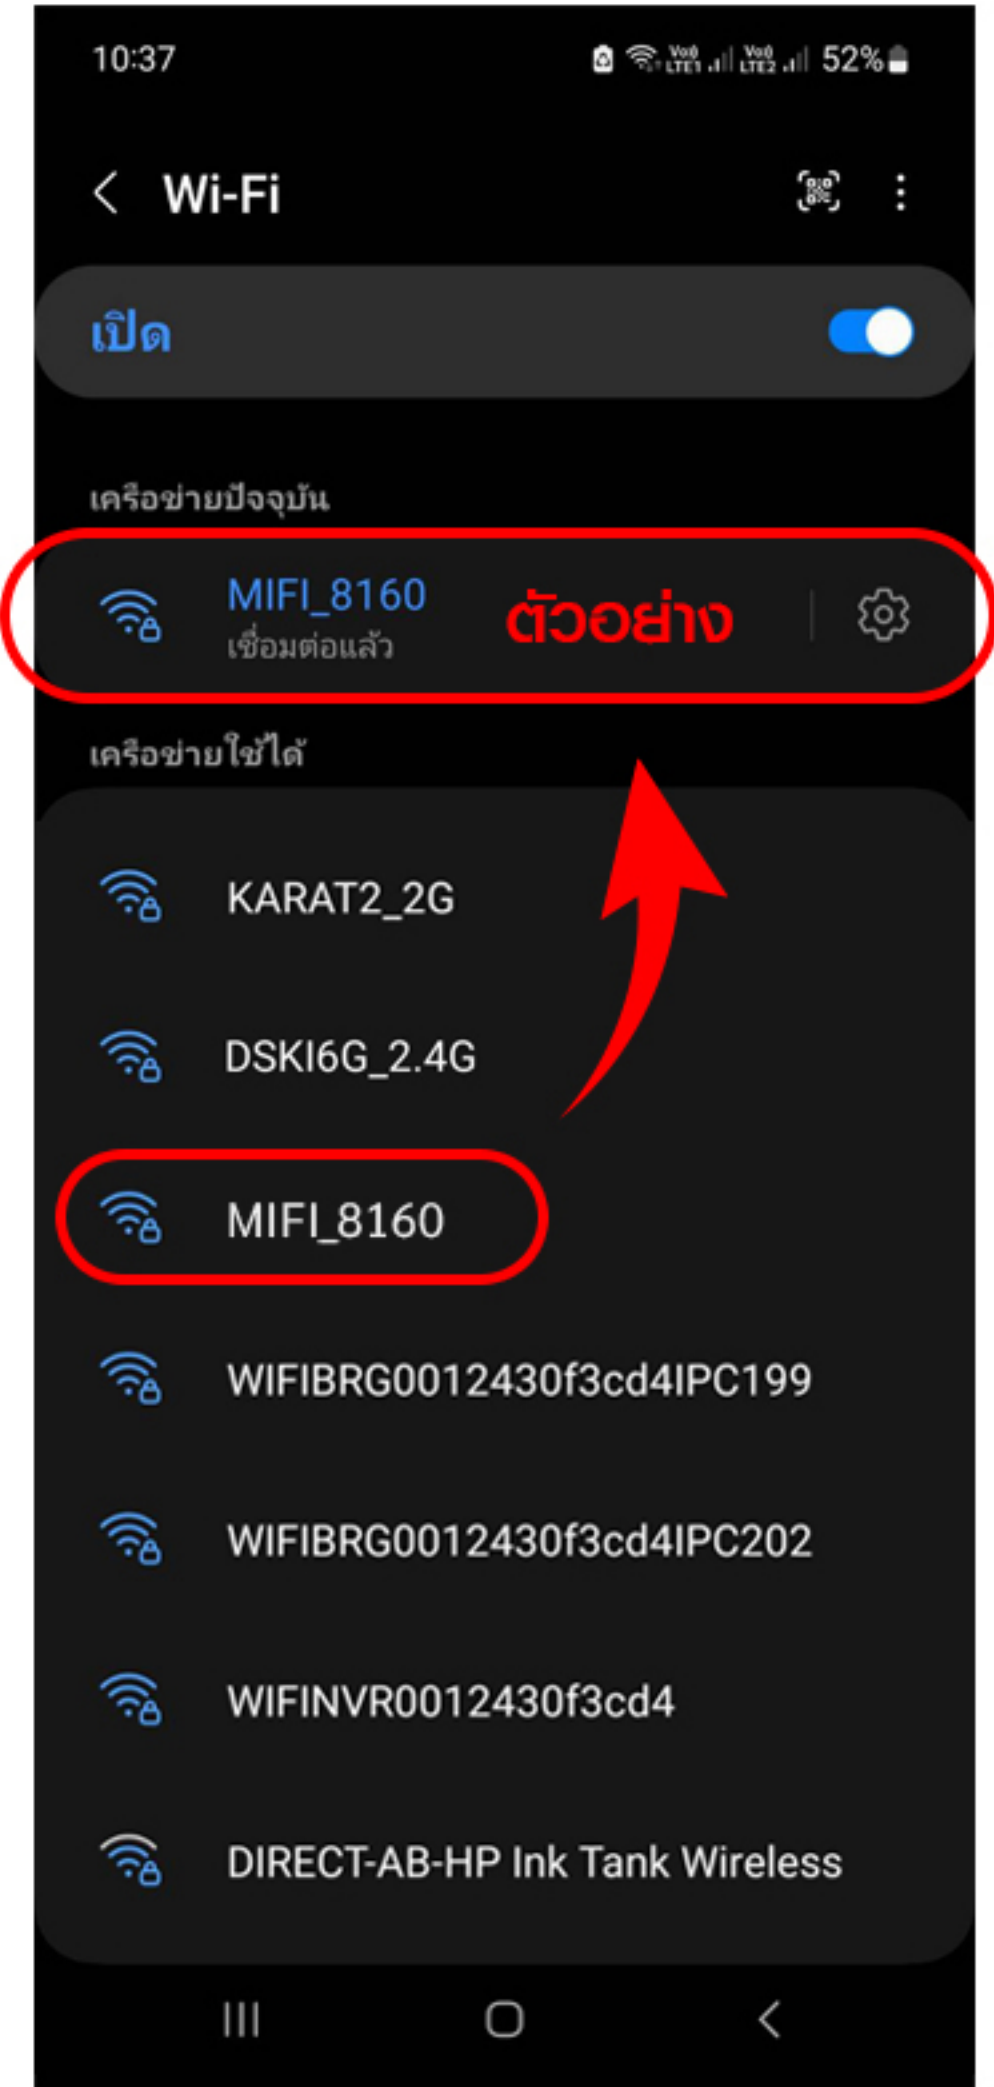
10:37

Vo) LTE1 Vo) LTE2 52%

Wi-Fi

เปิด

เครือข่ายปัจจุบัน

MIFI_8160
เชื่อมต่อแล้ว

ตัวอย่าง

เครือข่ายใช้ได้

KARAT2_2G

DSKI6G_2.4G

MIFI_8160

WIFIBRG0012430f3cd4IPC199

WIFIBRG0012430f3cd4IPC202

WIFINVR0012430f3cd4

DIRECT-AB-HP Ink Tank Wireless